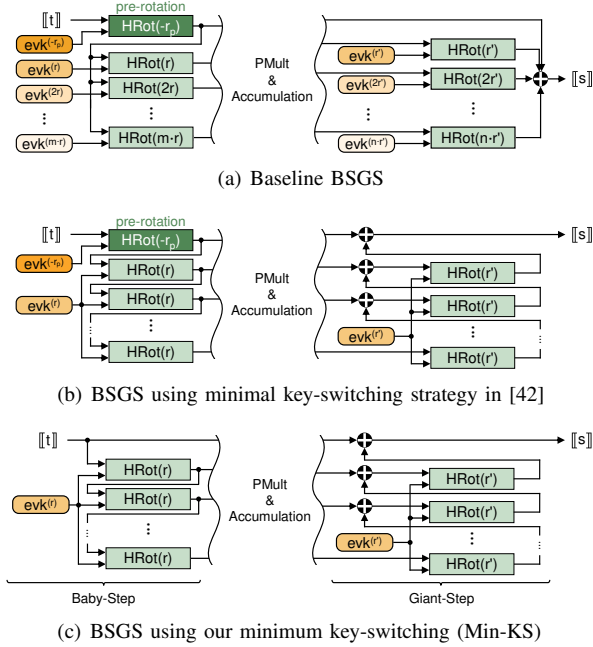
$[\![t]\!]$
pre-rotation
HRot(-r$_p$)
evk$^{(-r_p)}$
evk$^{(r)}$
HRot(r)
evk$^{(2r)}$
HRot(2r)
⋮
⋮
evk$^{(m\cdot r)}$
HRot(m·r)
PMult
&
Accumulation
evk$^{(r')}$
HRot(r')
evk$^{(2r')}$
HRot(2r')
⋮
⋮
evk$^{(n\cdot r')}$
HRot(n·r')
$[\![s]\!]$

(a) Baseline BSGS

$[\![t]\!]$
pre-rotation
HRot(-r$_p$)
evk$^{(-r_p)}$
HRot(r)
evk$^{(r)}$
HRot(r)
⋮
HRot(r)
PMult
&
Accumulation
$[\![s]\!]$
HRot(r')
HRot(r')
evk$^{(r')}$
⋮
HRot(r')

(b) BSGS using minimal key-switching strategy in [42]

$[\![t]\!]$
HRot(r)
evk$^{(r)}$
HRot(r)
⋮
HRot(r)
PMult
&
Accumulation
$[\![s]\!]$
HRot(r')
HRot(r')
evk$^{(r')}$
⋮
HRot(r')
Baby-Step
Giant-Step

(c) BSGS using our minimum key-switching (Min-KS)